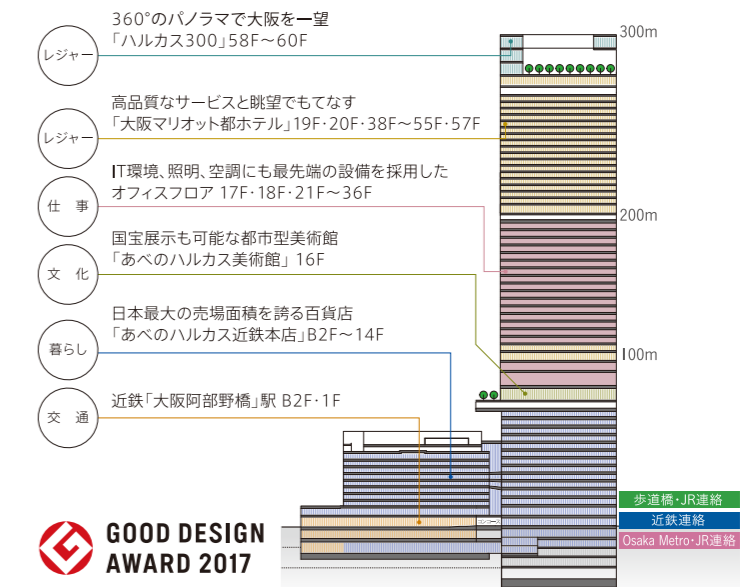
レジャー

360°のパノラマで大阪を一望
「ハルカス300」58F～60F

レジャー

高品質なサービスと眺望でもてなす
「大阪マリオット都ホテル」19F･20F･38F～55F･57F

仕事

IT環境、照明、空調にも最先端の設備を採用した
オフィスフロア 17F･18F･21F～36F

文化

国宝展示も可能な都市型美術館
「あべのハルカス美術館」16F

暮らし

日本最大の売場面積を誇る百貨店
「あべのハルカス近鉄本店」B2F～14F

交通

近鉄「大阪阿部野橋」駅 B2F･1F

300m

200m

100m

コンコース

歩道橋･JR連絡

近鉄連絡

Osaka Metro･JR連絡

GOOD DESIGN
AWARD 2017